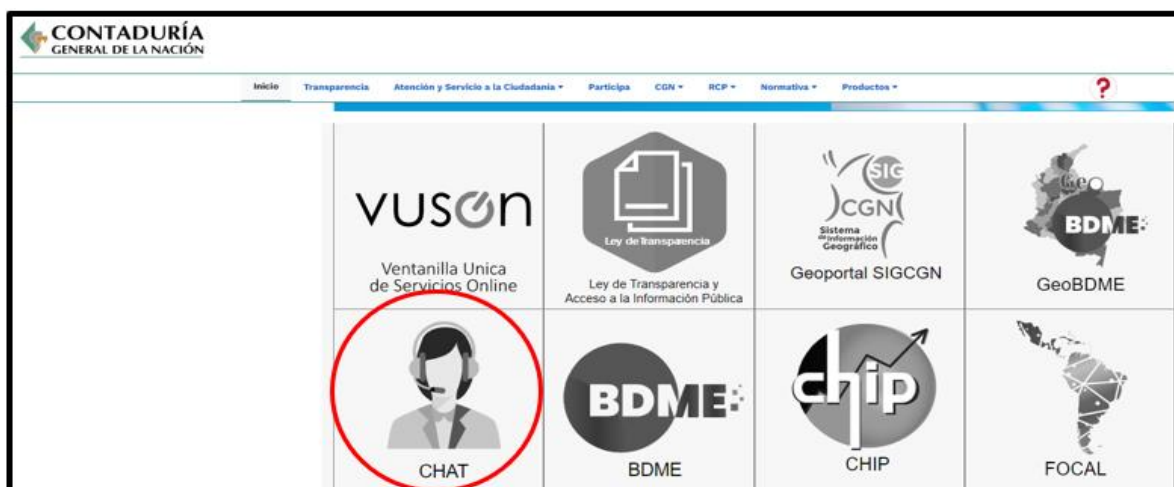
CONTADURÍA
GENERAL DE LA NACIÓN

Inicio Transparencia Atención y Servicio a la Ciudadanía ▾ Participa CGN ▾ RCP ▾ Normativa ▾ Productos ▾

?

VUSON
Ventanilla Unica de Servicios Online

Ley de Transparencia
Ley de Transparencia y Acceso a la Información Pública

SIG CGN
Sistema de Información Geográfico
Geoportal SIGCGN

Geo BDME
GeoBDME

CHAT

BDME
BDME

chip
CHIP

FOCAL